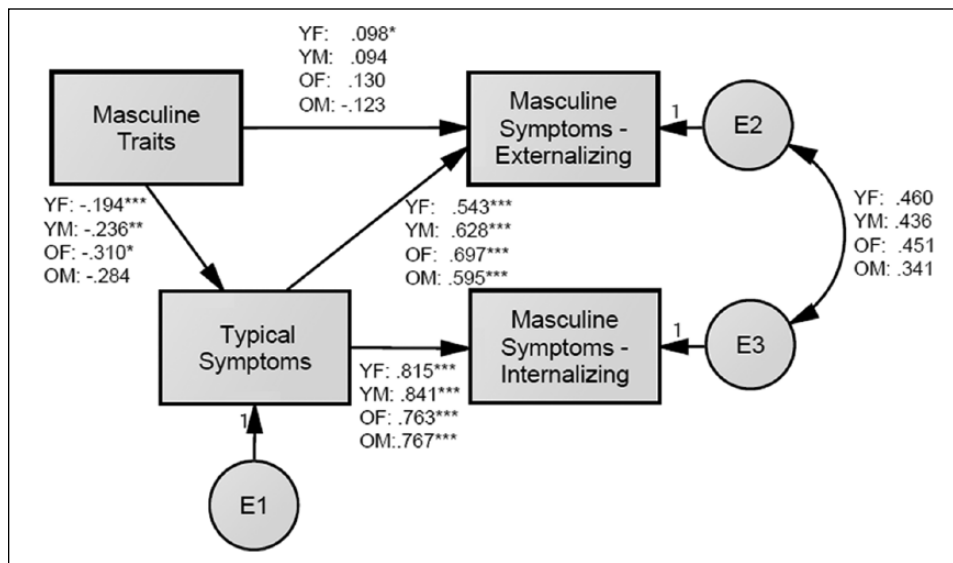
YF: .098*
YM: .094
OF: .130
OM: -.123

Masculine Traits

Masculine Symptoms - Externalizing

1

E2

YF: -.194***
YM: -.236**
OF: -.310*
OM: -.284

YF: .543***
YM: .628***
OF: .697***
OM: .595***

YF: .460
YM: .436
OF: .451
OM: .341

Typical Symptoms

Masculine Symptoms - Internalizing

1

E3

YF: .815***
YM: .841***
OF: .763***
OM:.767***

1

E1